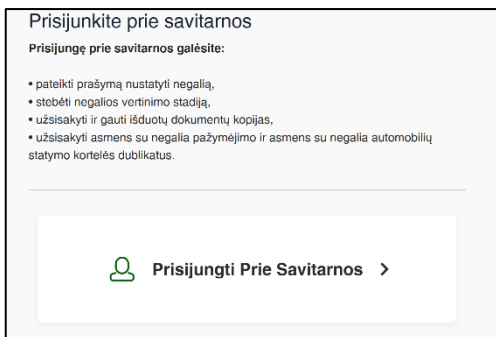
Prisijunkite prie savitarnos

Prisijungę prie savitarnos galėsite:

• pateikti prašymą nustatyti negalią,
• stebėti negalios vertinimo stadiją,
• užsisakyti ir gauti išduotų dokumentų kopijas,
• užsisakyti asmens su negalia pažymėjimo ir asmens su negalia automobilių statymo kortelės dublikatus.

Prisijungti Prie Savitarnos ›